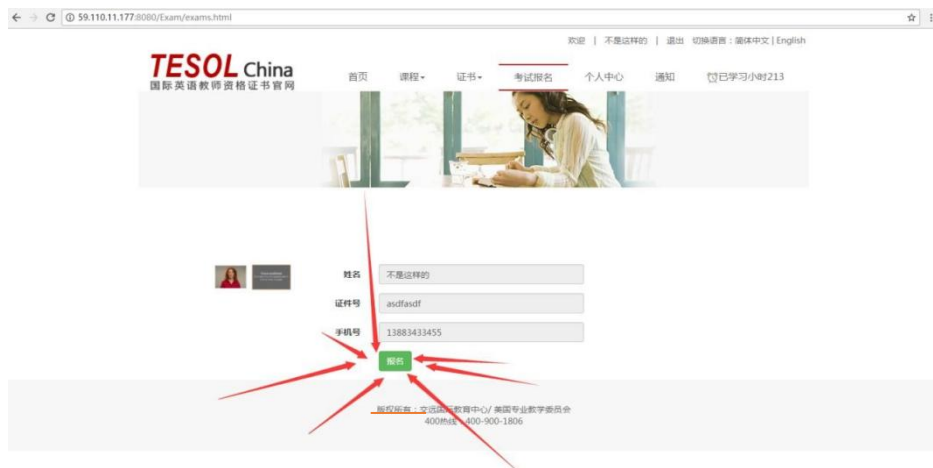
59.110.11.177:8080/Exam/exams.html

欢迎 | 不是这样的 | 退出 切换语言：简体中文 | English

TESOL China
国际英语教师资格证书官网

首页 课程 证书 考试报名 个人中心 通知 已学习小时213

姓名 不是这样的
证件号 asdfasdf
手机号 13883433455

报名

版权所有：文出国际教育中心/ 美国专业教学委员会
400热线：400-900-1806